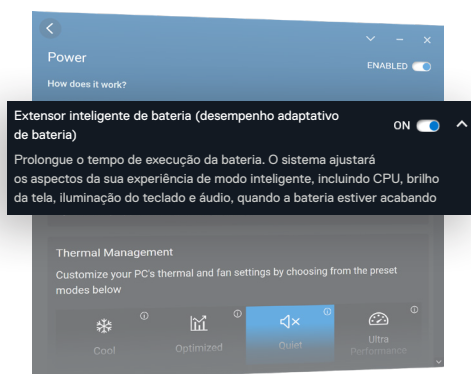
Power

How does it work?

ENABLED

Extensor inteligente de bateria (desempenho adaptativo de bateria)

ON

Prolongue o tempo de execução da bateria. O sistema ajustará os aspectos da sua experiência de modo inteligente, incluindo CPU, brilho da tela, iluminação do teclado e áudio, quando a bateria estiver acabando

Thermal Management

Customize your PC's thermal and fan settings by choosing from the preset modes below

Cool

Optimized

Quiet

Ultra Performance